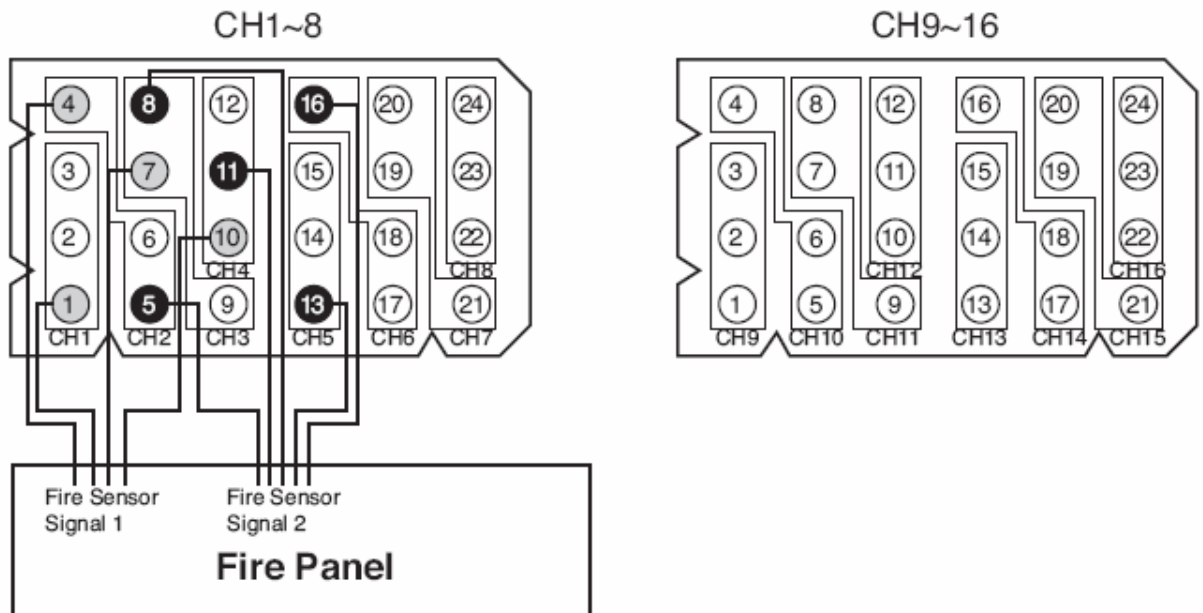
CH1~8

4 8 12 16 20 24
3 7 11 15 19 23
2 6 10 14 18 22
CH4 CH8
1 5 9 13 17 21
CH1 CH2 CH3 CH5 CH6 CH7

CH9~16

4 8 12 16 20 24
3 7 11 15 19 23
2 6 10 14 18 22
CH12 CH16
1 5 9 13 17 21
CH9 CH10 CH11 CH13 CH14 CH15

Fire Sensor Signal 1
Fire Sensor Signal 2

Fire Panel